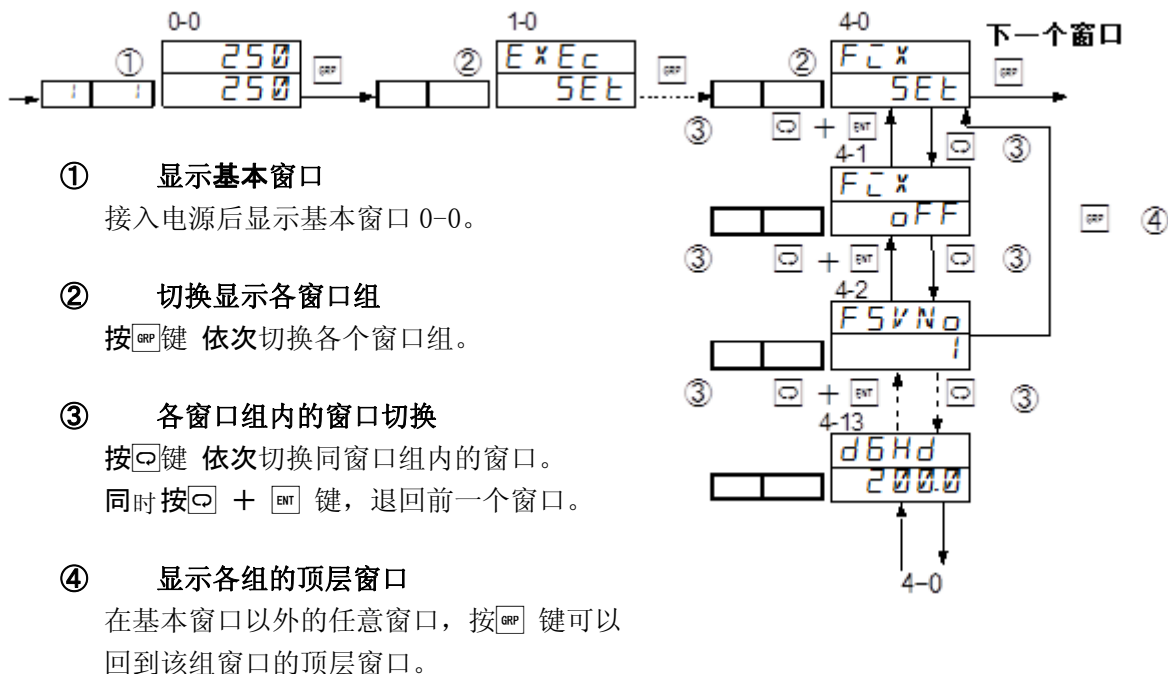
0-0 1-0 4-0 下一个窗口

① 250 250 GRP ② EXEc SEt GRP ② FCX SEt GRP

③ + ENT ③

4-1 FCX oFF GRP ④

③ + ENT ③

4-2 FSVNo 1

③ + ENT ③

4-13 dGHd 200.0

4-0

① 显示基本窗口
接入电源后显示基本窗口 0-0。

② 切换显示各窗口组
按GRP键 依次切换各个窗口组。

③ 各窗口组内的窗口切换
按键 依次切换同窗口组内的窗口。
同时按 + ENT 键，退回前一个窗口。

④ 显示各组的顶层窗口
在基本窗口以外的任意窗口，按GRP 键可以回到该组窗口的顶层窗口。